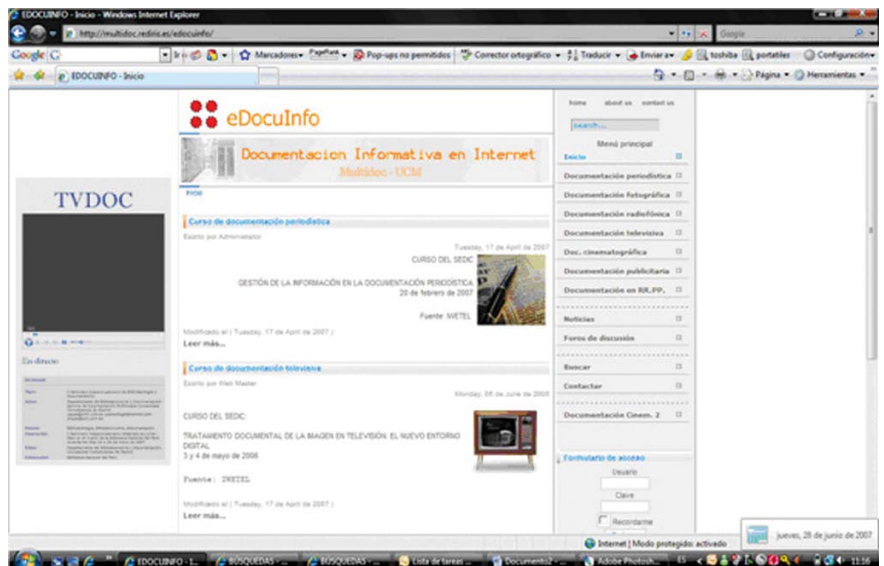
EDOCUINFO - Inicio - Windows Internet Explorer

http://multidoc.rediris.es/edocuinfo/

Google

Google

Marcadores PageRank Pop-ups no permitidos Corrector ortográfico Traducir Enviar a toshiba portatiles Configuración

EDOCUINFO - Inicio

Página Herramientas

TVDOC

En directo

eDocuInfo

Documentacion Informativa en Internet

Multidoc - UCM

Inicio

Curso de documentación periodística

Escrito por Administrator

Tuesday, 17 de April de 2007

CURSO DEL SEDIC

GESTIÓN DE LA INFORMACIÓN EN LA DOCUMENTACIÓN PERIODÍSTICA
20 de febrero de 2007

Fuente: INETEL

Modificado el ( Tuesday, 17 de April de 2007 )

Leer más...

Curso de documentación televisiva

Escrito por Web Master

Monday, 08 de June de 2006

CURSO DEL SEDIC

TRATAMIENTO DOCUMENTAL DE LA IMAGEN EN TELEVISIÓN: EL NUEVO ENTORNO DIGITAL
3 y 4 de mayo de 2006

Fuente: INETEL

Modificado el ( Tuesday, 17 de April de 2007 )

Leer más...

home about us contact us

search...

Menú principal

Inicio

Documentación periodística

Documentación fotográfica

Documentación radiofónica

Documentación televisiva

Doc. cinematográfica

Documentación publicitaria

Documentación en RR.PP.

Noticias

Foros de discusión

Buscar

Contactar

Documentación Cinem. 2

Formulario de acceso

Usuario

Clave

Recordarme

Internet | Modo protegido: activado

jueves, 28 de junio de 2007

EDOCUINFO - I... BUSQUEDAS ... BUSQUEDAS ... Lista de tareas ... Documento2 ... Adobe Photosh...

11:16